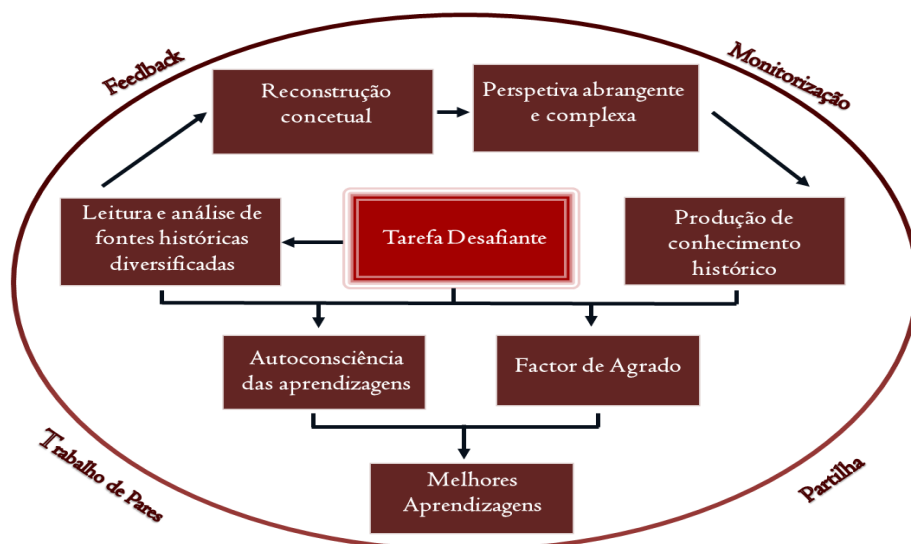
Feedback

Monitorização

Reconstrução concetual

Perspetiva abrangente e complexa

Leitura e análise de fontes históricas diversificadas

Tarefa Desafiante

Produção de conhecimento histórico

Autoconsciência das aprendizagens

Factor de Agrado

Melhores Aprendizagens

Trabalho de Pares

Partilha